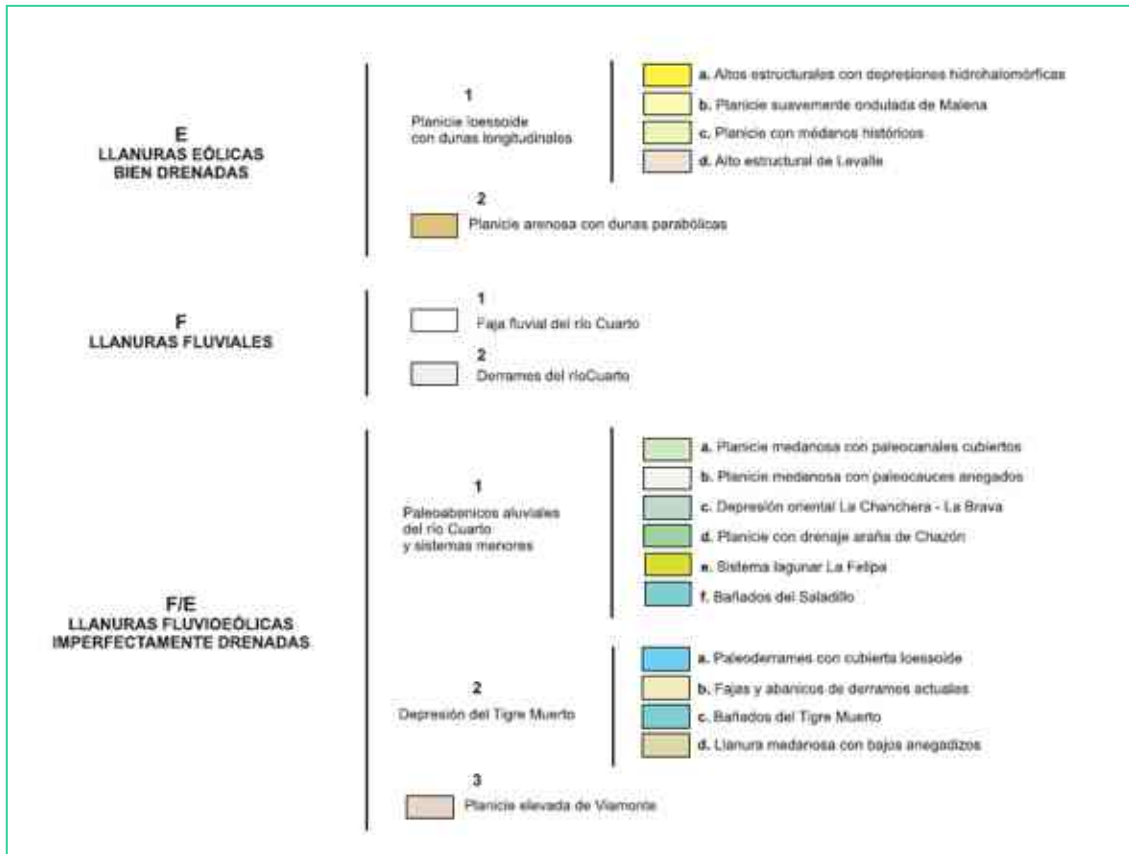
E
LLANURAS EÓLICAS
BIEN DRENADAS

1
Planicie loessoide con dunas longitudinales

a. Altos estructurales con depresiones hidrohalomórficas
b. Planicie suavemente ondulada de Malena
c. Planicie con médanos históricos
d. Alto estructural de Levalle

2
Planicie arenosa con dunas parabólicas

F
LLANURAS FLUVIALES

1
Faja fluvial del río Cuarto

2
Derrames del ríoCuarto

F/E
LLANURAS FLUVIOEÓLICAS
IMPERFECTAMENTE DRENADAS

1
Paleoabanicos aluviales del río Cuarto y sistemas menores

a. Planicie medanosa con paleocanales cubiertos
b. Planicie medanosa con paleocauces anegados
c. Depresión oriental La Chanchera - La Brava
d. Planicie con drenaje araña de Chazón
e. Sistema lagunar La Felipa
f. Bañados del Saladillo

2
Depresión del Tigre Muerto

a. Paleoderrames con cubierta loessoide
b. Fajas y abanicos de derrames actuales
c. Bañados del Tigre Muerto
d. Llanura medanosa con bajos anegadizos

3
Planicie elevada de Viamonte